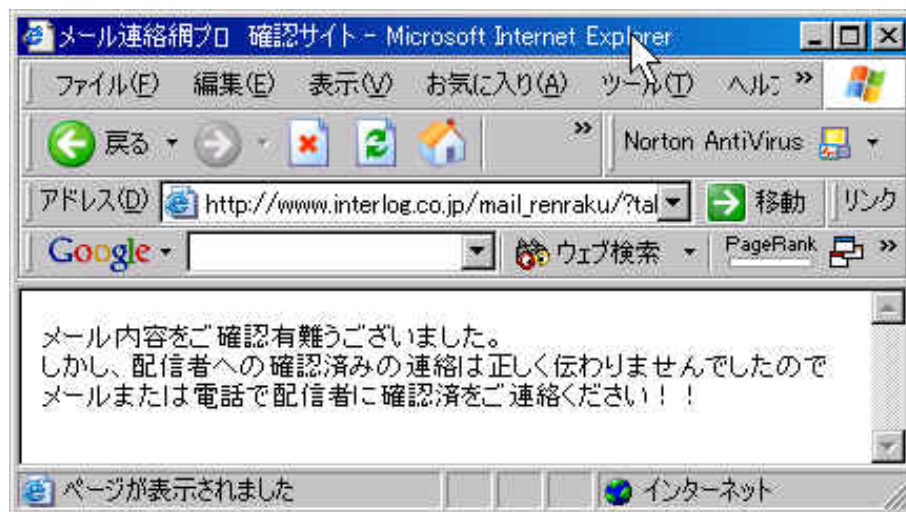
メール連絡網プロ 確認サイト - Microsoft Internet Explorer

ファイル(F) 編集(E) 表示(V) お気に入り(A) ツール(T) ヘルプ »

戻る » Norton AntiVirus

アドレス(D) http://www.interlog.co.jp/mail_renraku/?tal 移動 リンク

Google ウェブ検索 PageRank »

メール内容をご確認有難うございました。
しかし、配信者への確認済みの連絡は正しく伝わりませんでしたので
メールまたは電話で配信者に確認済をご連絡ください！！

ページが表示されました インターネット